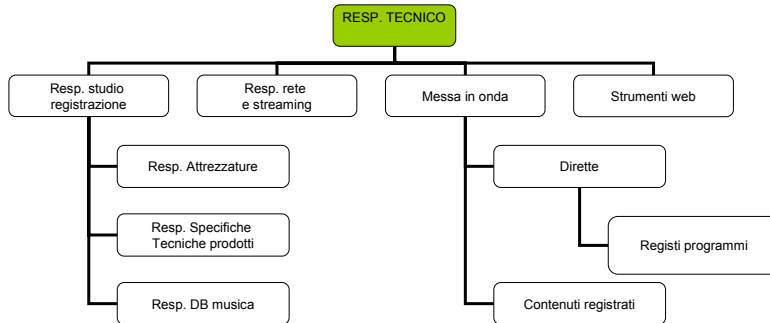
RESP. TECNICO

Resp. studio registrazione

Resp. rete e streaming

Messa in onda

Strumenti web

Resp. Attrezzature

Resp. Specifiche Tecniche prodotti

Resp. DB musica

Dirette

Registi programmi

Contenuti registrati